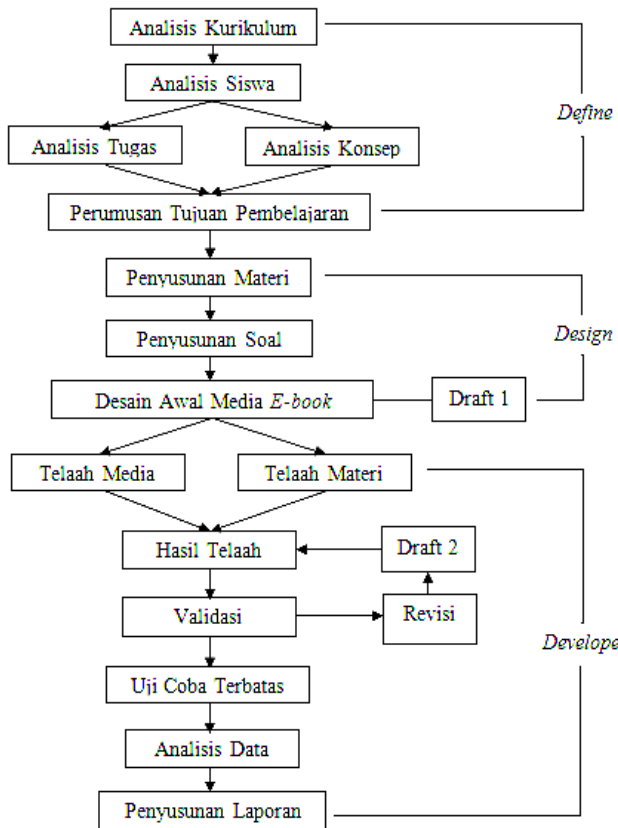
Analisis Kurikulum

Analisis Siswa

Define

Analisis Tugas

Analisis Konsep

Perumusan Tujuan Pembelajaran

Penyusunan Materi

Penyusunan Soal

Design

Desain Awal Media *E-book*

Draft 1

Telaah Media

Telaah Materi

Hasil Telaah

Draft 2

Validasi

Revisi

Develope

Uji Coba Terbatas

Analisis Data

Penyusunan Laporan